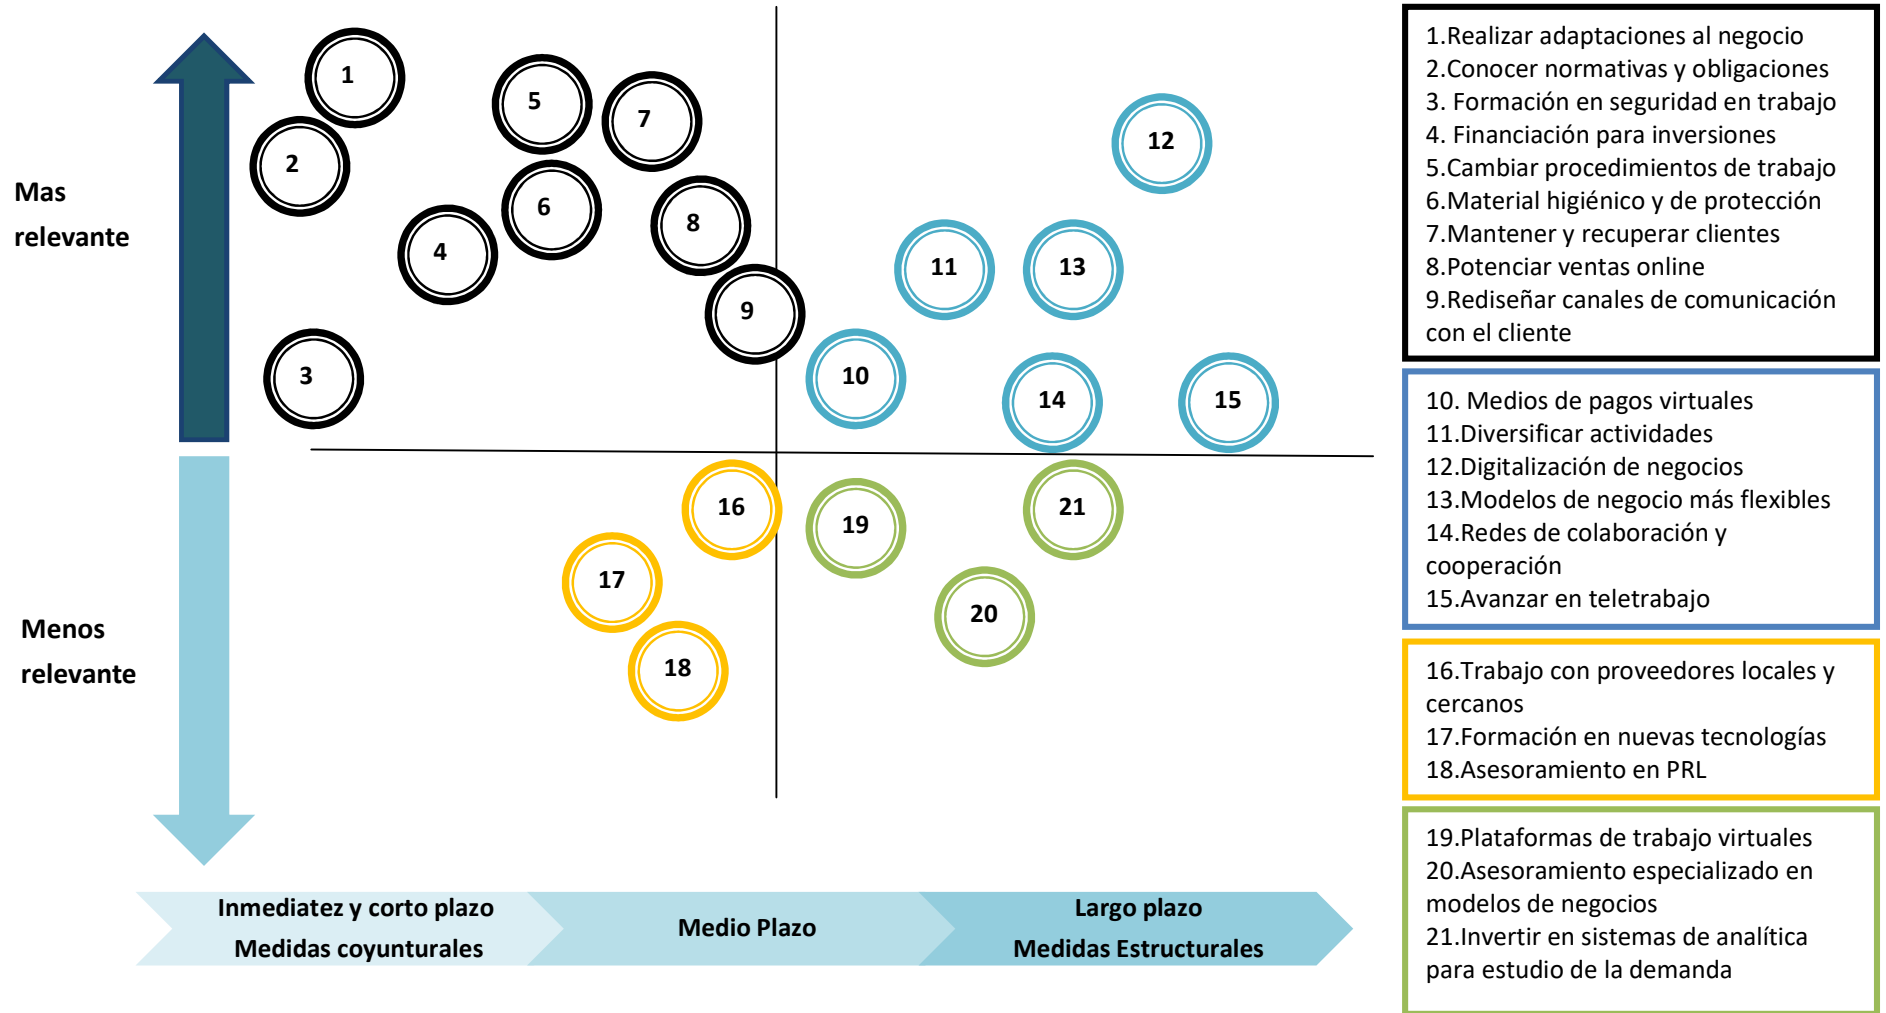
Mas relevante

Menos relevante

1

5

7

2

6

8

4

9

3

12

11

13

10

14

15

16

19

21

17

20

18

Inmediatez y corto plazo
Medidas coyunturales

Medio Plazo

Largo plazo
Medidas Estructurales

1.Realizar adaptaciones al negocio
2.Conocer normativas y obligaciones
3. Formación en seguridad en trabajo
4. Financiación para inversiones
5.Cambiar procedimientos de trabajo
6.Material higiénico y de protección
7.Mantener y recuperar clientes
8.Potenciar ventas online
9.Rediseñar canales de comunicación con el cliente

10. Medios de pagos virtuales
11.Diversificar actividades
12.Digitalización de negocios
13.Modelos de negocio más flexibles
14.Redes de colaboración y cooperación
15.Avanzar en teletrabajo

16.Trabajo con proveedores locales y cercanos
17.Formación en nuevas tecnologías
18.Asesoramiento en PRL

19.Plataformas de trabajo virtuales
20.Asesoramiento especializado en modelos de negocios
21.Invertir en sistemas de analítica para estudio de la demanda